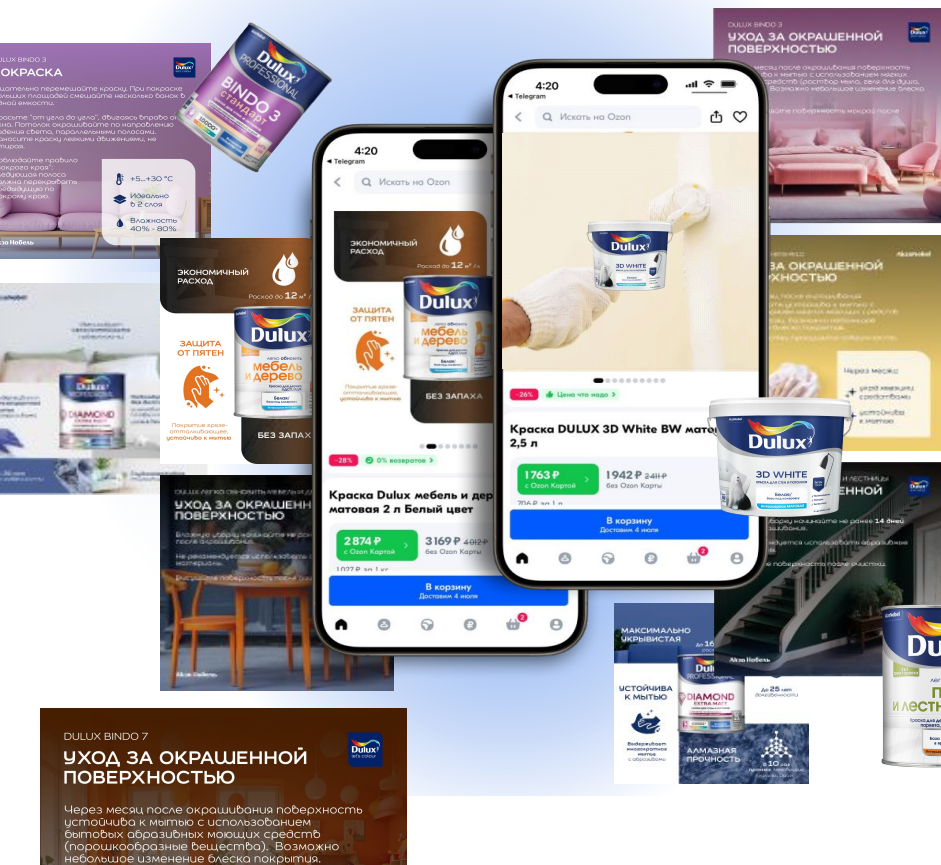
DULUX BINDO 3
ПОКРАСКА

Dulux
BINDO 3
стандарт

+5...+30 °C
Идеально в 2 слоя
Влажность 40% - 80%

Акзо Нобель

DULUX BINDO 3
УХОД ЗА ОКРАШЕННОЙ ПОВЕРХНОСТЬЮ

ЭКОНОМИЧНЫЙ РАСХОД
Расход до 12 м²/л
ЗАЩИТА ОТ ПЯТЕН
Покрытие грязеотталкивающее, устойчиво к мытью
Dulux
мебель и дерево
БЕЗ ЗАПАХА

DIAMOND

УХОД ЗА ОКРАШЕННОЙ ПОВЕРХНОСТЬЮ

4:20
◂ Telegram
Искать на Ozon
ЭКОНОМИЧНЫЙ РАСХОД
Расход до 12 м²/л
ЗАЩИТА ОТ ПЯТЕН
Dulux
мебель и дерево
Покрытие грязеотталкивающее, устойчиво к мытью
БЕЗ ЗАПАХА
-28%
0% возвратов
Краска Dulux мебель и дерево матовая 2 л Белый цвет
2 874 ₽
с Ozon Картой
3169 ₽ 4812 ₽
без Ozon Карты
В корзину
Доставим 4 июля

4:20
◂ Telegram
Искать на Ozon
Dulux
3D WHITE
-26%
Цена что надо
Краска DULUX 3D White BW матовая 2,5 л
1763 ₽
с Ozon Картой
1942 ₽ 2411 ₽
без Ozon Карты
В корзину
Доставим 4 июля

Dulux
3D WHITE

УХОД ЗА ОКРАШЕННОЙ ПОВЕРХНОСТЬЮ
AkzoNobel

И ЛЕСТНИЦЫ
ОЙ

МАКСИМАЛЬНО УКРЫВИСТАЯ
УСТОЙЧИВА К МЫТЬЮ
DIAMOND
EXTRA MATT
До 25 лет долговечность
АЛМАЗНАЯ ПРОЧНОСТЬ

Акзо Нобель
Dulux
П
И ЛЕСТН

DULUX BINDO 7
УХОД ЗА ОКРАШЕННОЙ ПОВЕРХНОСТЬЮ
Dulux
Через месяц после окрашивания поверхность устойчива к мытью с использованием бытовых абразивных моющих средств (порошкообразные вещества). Возможно небольшое изменение блеска покрытия.